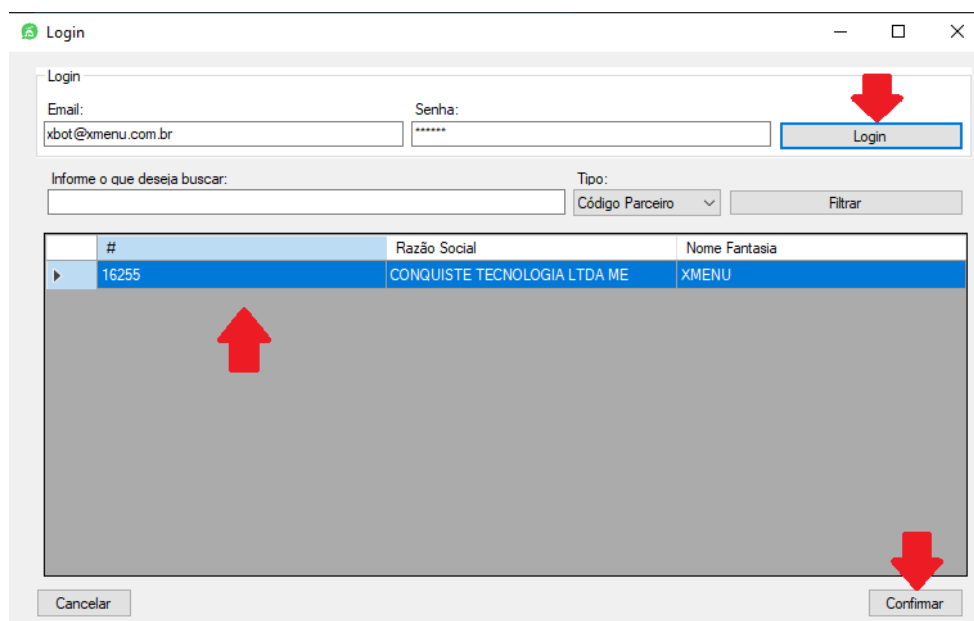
Login

Login

Email:
xbot@xmenu.com.br

Senha:
******

Login

Informe o que deseja buscar:

Tipo:
Código Parceiro

Filtrar

| # | Razão Social | Nome Fantasia |
|---|---|---|
| 16255 | CONQUISTE TECNOLOGIA LTDA ME | XMENU |

Cancelar

Confirmar